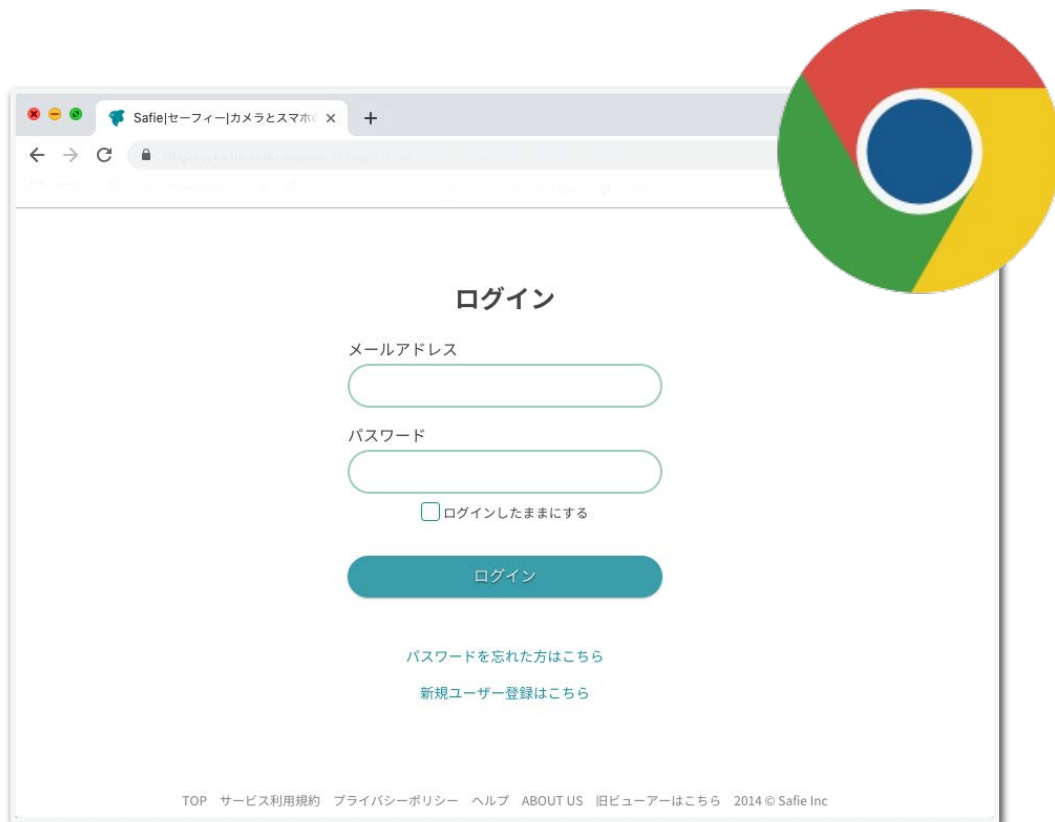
Safie|セーフィー|カメラとスマホ

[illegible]

ログイン

メールアドレス

パスワード

ログインしたままにする

ログイン

パスワードを忘れた方はこちら

新規ユーザー登録はこちら

TOP サービス利用規約 プライバシーポリシー ヘルプ ABOUT US 旧ビューアーはこちら 2014 © Safie Inc